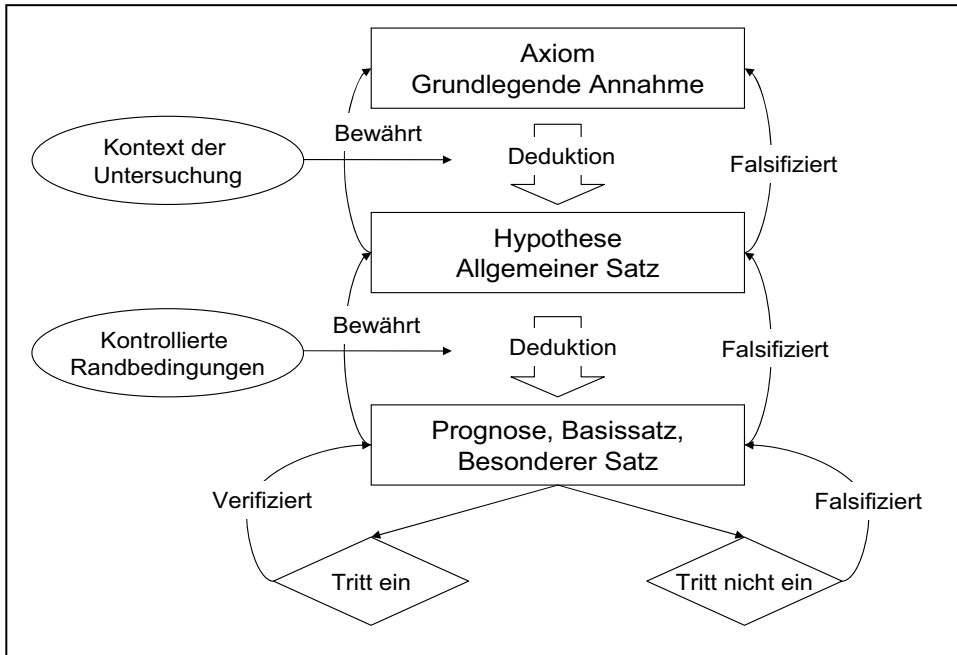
Axiom
Grundlegende Annahme

Kontext der Untersuchung

Bewährt

Deduktion

Falsifiziert

Hypothese
Allgemeiner Satz

Kontrollierte Randbedingungen

Bewährt

Deduktion

Falsifiziert

Prognose, Basissatz, Besonderer Satz

Verifiziert

Falsifiziert

Tritt ein

Tritt nicht ein